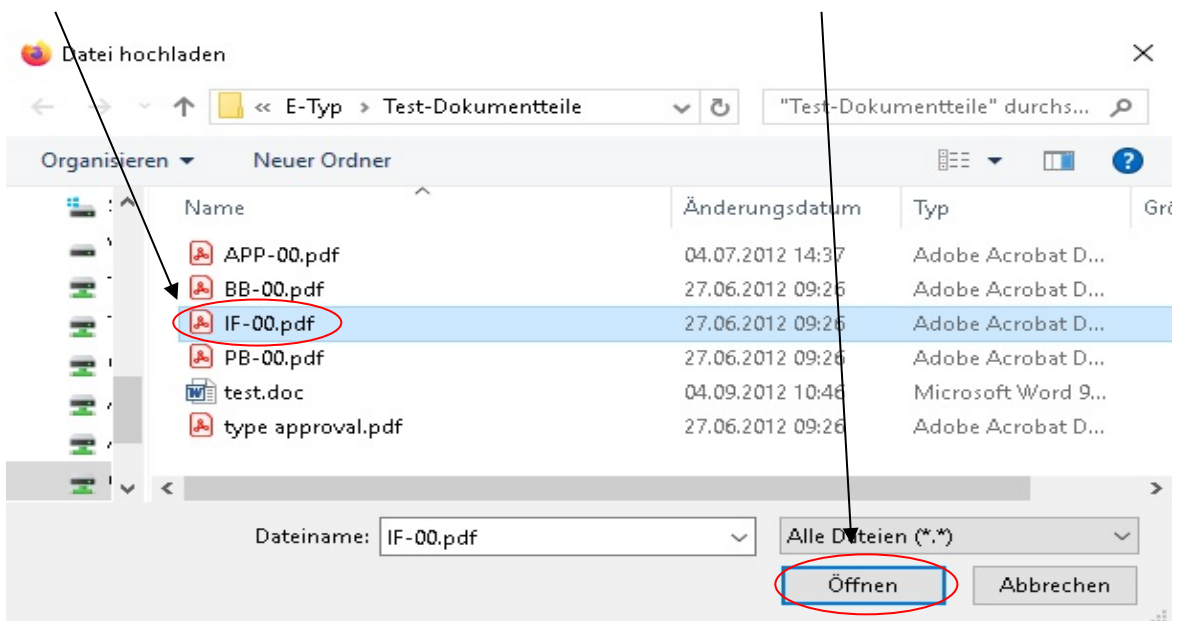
Datei hochladen

« E-Typ › Test-Dokumentteile

"Test-Dokumentteile" durchs...

Organisieren ▾ Neuer Ordner

| Name | Änderungsdatum | Typ | Gr |
|---|---|---|---|
| APP-00.pdf | 04.07.2012 14:37 | Adobe Acrobat D... | |
| BB-00.pdf | 27.06.2012 09:26 | Adobe Acrobat D... | |
| IF-00.pdf | 27.06.2012 09:26 | Adobe Acrobat D... | |
| PB-00.pdf | 27.06.2012 09:26 | Adobe Acrobat D... | |
| test.doc | 04.09.2012 10:46 | Microsoft Word 9... | |
| type approval.pdf | 27.06.2012 09:26 | Adobe Acrobat D... | |

Dateiname: IF-00.pdf

Alle Dateien (*.*)

Öffnen

Abbrechen